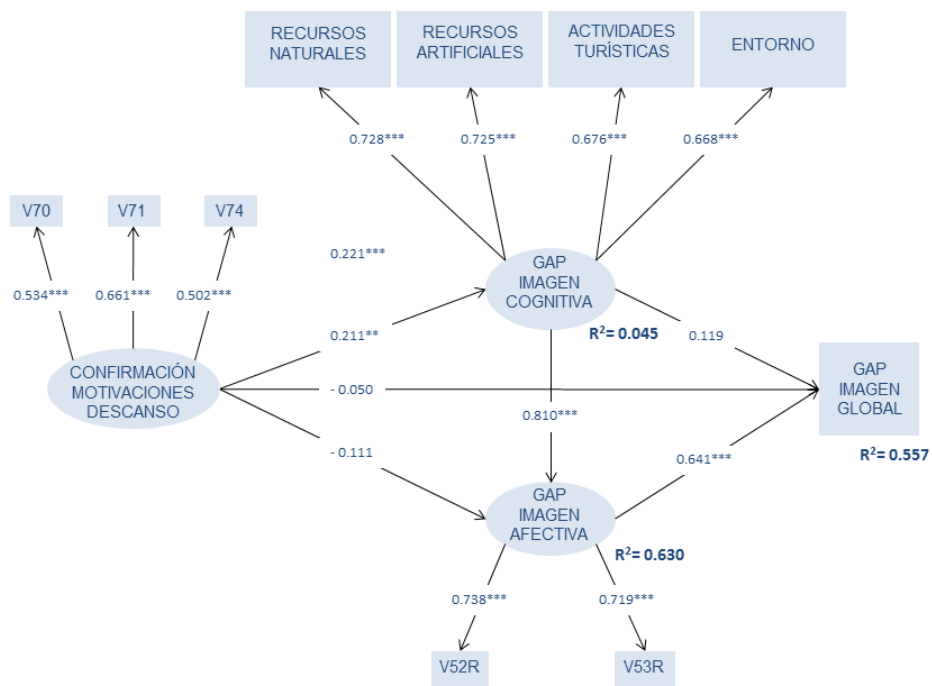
RECURSOS NATURALES

RECURSOS ARTIFICIALES

ACTIVIDADES TURÍSTICAS

ENTORNO

0.728***

0.725***

0.676***

0.668***

V70

V71

V74

0.221***

0.534***

0.661***

0.502***

GAP IMAGEN COGNITIVA

0.211**

$R^2$= 0.045

0.119

CONFIRMACIÓN MOTIVACIONES DESCANSO

- 0.050

GAP IMAGEN GLOBAL

0.810***

- 0.111

0.641***

$R^2$= 0.557

GAP IMAGEN AFECTIVA

$R^2$= 0.630

0.738***

0.719***

V52R

V53R